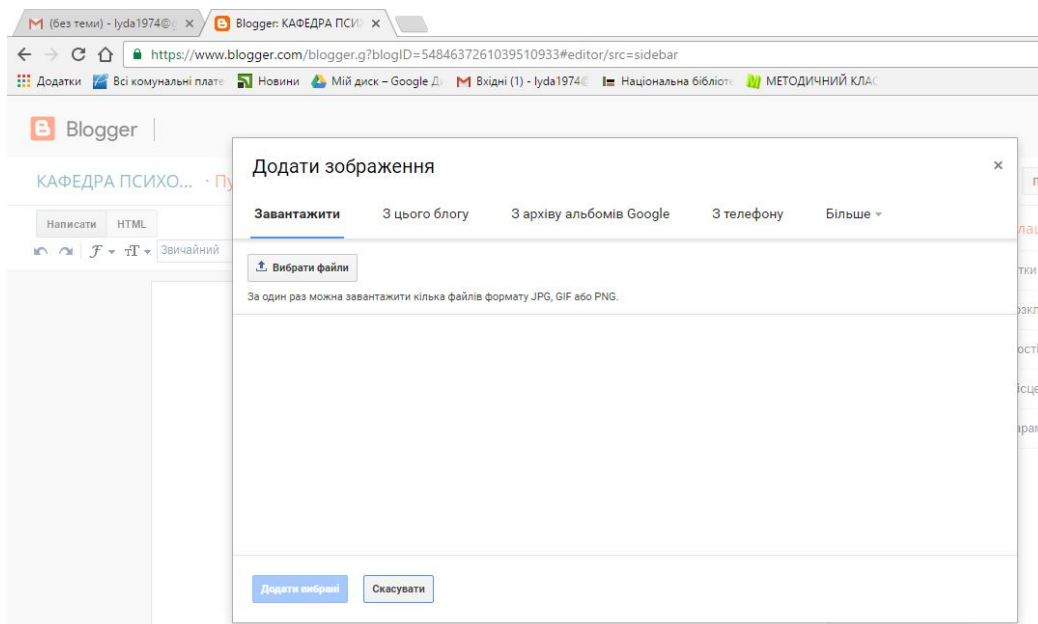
M (без теми) - lyda1974@ ×
Blogger: КАФЕДРА ПСИ ×

https://www.blogger.com/blogger.g?blogID=5484637261039510933#editor/src=sidebar

Додатки
Всі комунальні плате
Новини
Мій диск – Google Д
M Вхідні (1) - lyda1974
Національна бібліоте
МЕТОДИЧНИЙ КЛАС

Blogger

КАФЕДРА ПСИХО... · П

Написати HTML

Звичайний

Додати зображення

×

Завантажити
З цього блогу
З архіву альбомів Google
З телефону
Більше

Вибрати файли

За один раз можна завантажити кілька файлів формату JPG, GIF або PNG.

Додати вибрані
Скасувати